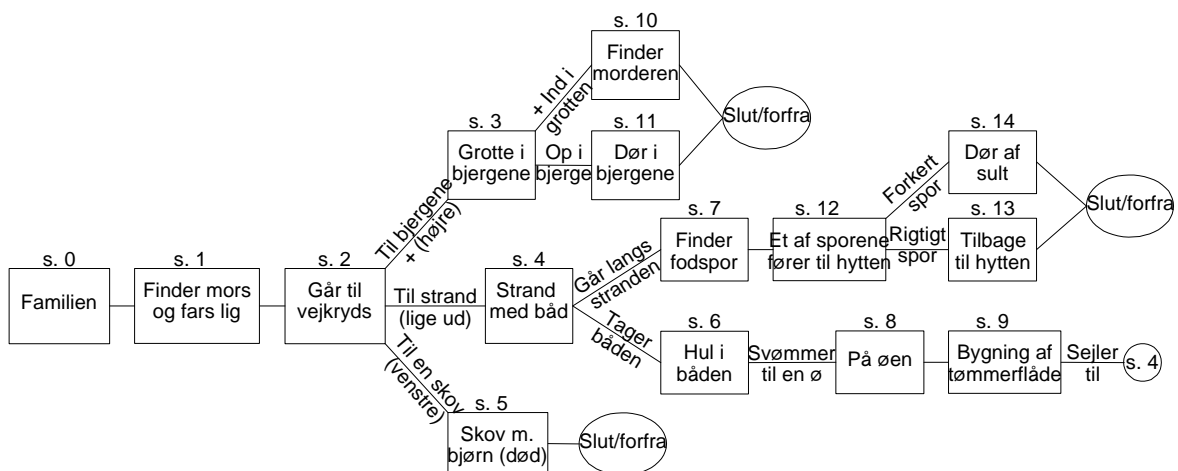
s. 0
Familien

s. 1
Finder mors og fars lig

s. 2
Går til vejkryds

Til bjergene + (højre)

s. 3
Grotte i bjergene

+ Ind i grotten

s. 10
Finder morderen

Op i bjerge

s. 11
Dør i bjergene

Slut/forfra

Til strand (lige ud)

s. 4
Strand med båd

Går langs stranden

s. 7
Finder fodspor

s. 12
Et af sporene fører til hytten

Forkert spor

s. 14
Dør af sult

Rigtigt spor

s. 13
Tilbage til hytten

Slut/forfra

Tager båden

s. 6
Hul i båden

Svømmer til en ø

s. 8
På øen

s. 9
Bygning af tømmerflåde

Sejler til

s. 4

Til en skov (venstre)

s. 5
Skov m. bjørn (død)

Slut/forfra